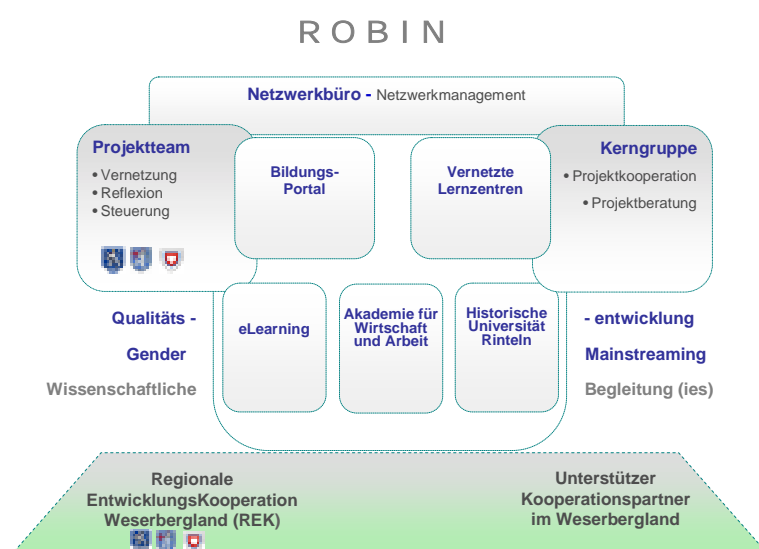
ROBIN

Netzwerkbüro - Netzwerkmanagement

Projektteam
• Vernetzung
• Reflexion
• Steuerung

Bildungs-Portal

Vernetzte Lernzentren

Kerngruppe
• Projektkooperation
• Projektberatung

Qualitäts -

eLearning

Akademie für Wirtschaft und Arbeit

Historische Universität Rinteln

- entwicklung

Gender

Mainstreaming

Wissenschaftliche

Begleitung (ies)

Regionale EntwicklungsKooperation Weserbergland (REK)

Unterstützer Kooperationspartner im Weserbergland